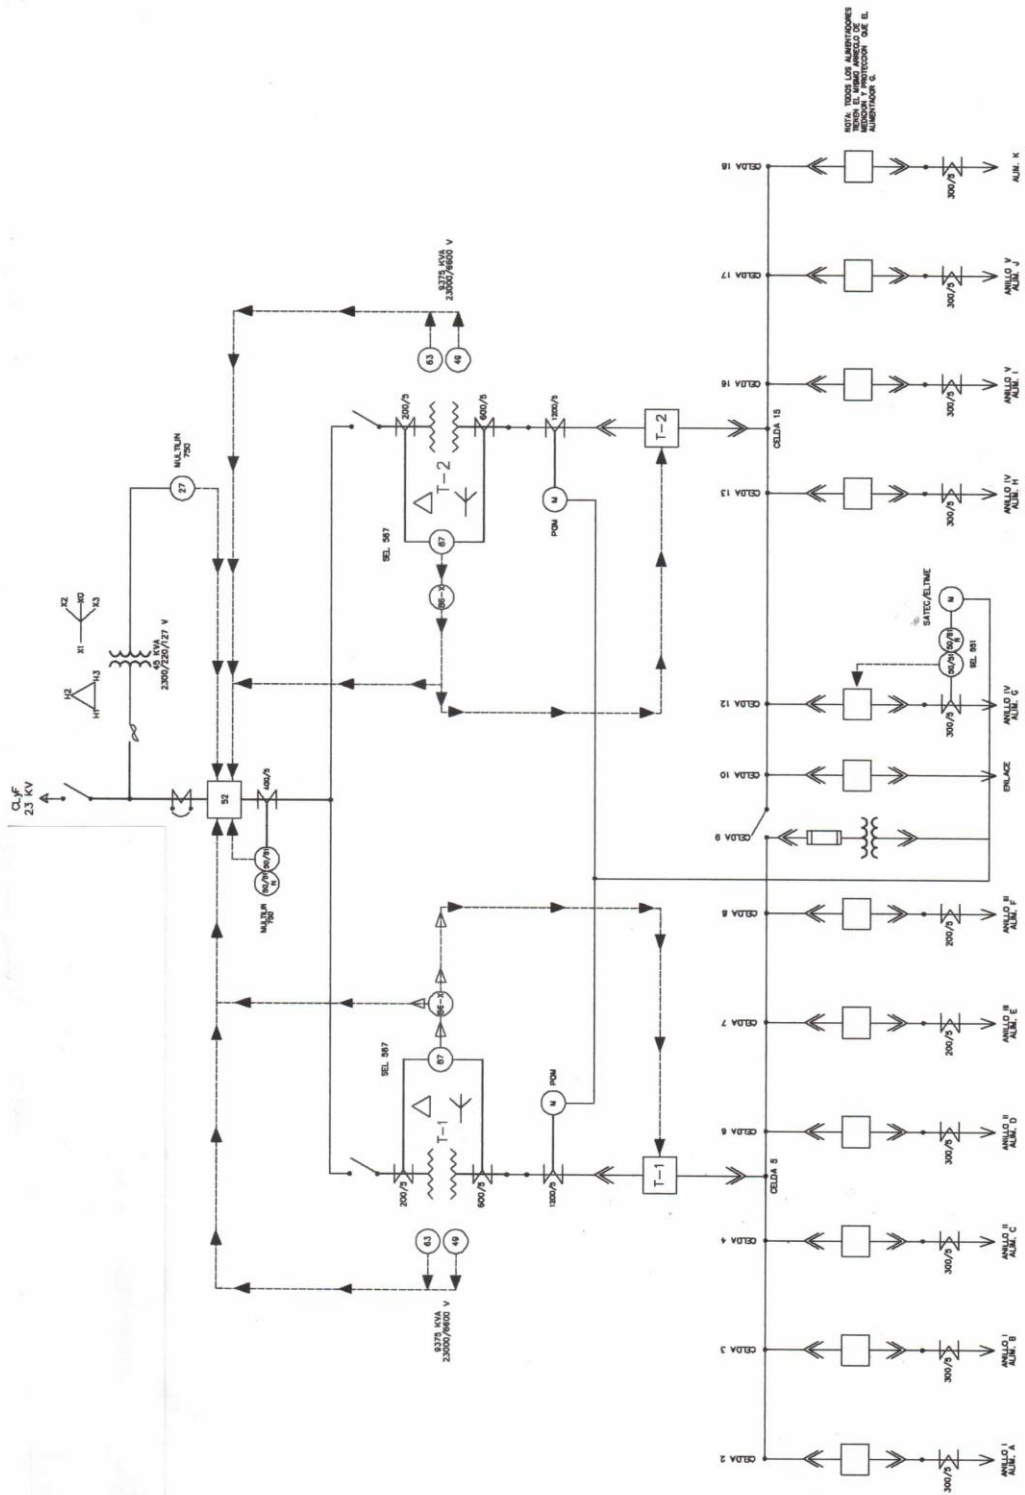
NOTA: TODOS LOS ALIMENTADORES TIENEN EL MISMO ARREGLO DE MEDICION Y PROTECCION QUE EL ALIMENTADOR G.

CLyF 23 KV

52

400/5

50/51 50/51 N

MULTILIN 750

27

MULTILIN 750

45 KVA 2300/220/127 V

H1 H2 H3

X1 X2 X0 X3

9375 KVA 23000/6600 V

63

49

200/5

600/5

T-2

SEL 587

87

86-2

1200/5

M

PQM

T-2

CELDA 15

T-1

200/5

600/5

SEL 587

87

86-1

1200/5

M

PQM

T-1

CELDA 5

63

49

9375 KVA 23000/6600 V

CELDA 18

300/5

ALIM. K

CELDA 17

300/5

ANILLO V ALIM. J

CELDA 16

300/5

ANILLO V ALIM. I

CELDA 13

300/5

ANILLO IV ALIM. H

CELDA 12

300/5

ANILLO IV ALIM. G

50/51 50/51 N

SEL 551

M

SATEC/ELTMIE

CELDA 10

ENLACE

CELDA 9

CELDA 8

200/5

ANILLO III ALIM. F

CELDA 7

200/5

ANILLO III ALIM. E

CELDA 6

300/5

ANILLO II ALIM. D

CELDA 4

300/5

ANILLO II ALIM. C

CELDA 3

300/5

ANILLO I ALIM. B

CELDA 2

300/5

ANILLO I ALIM. A